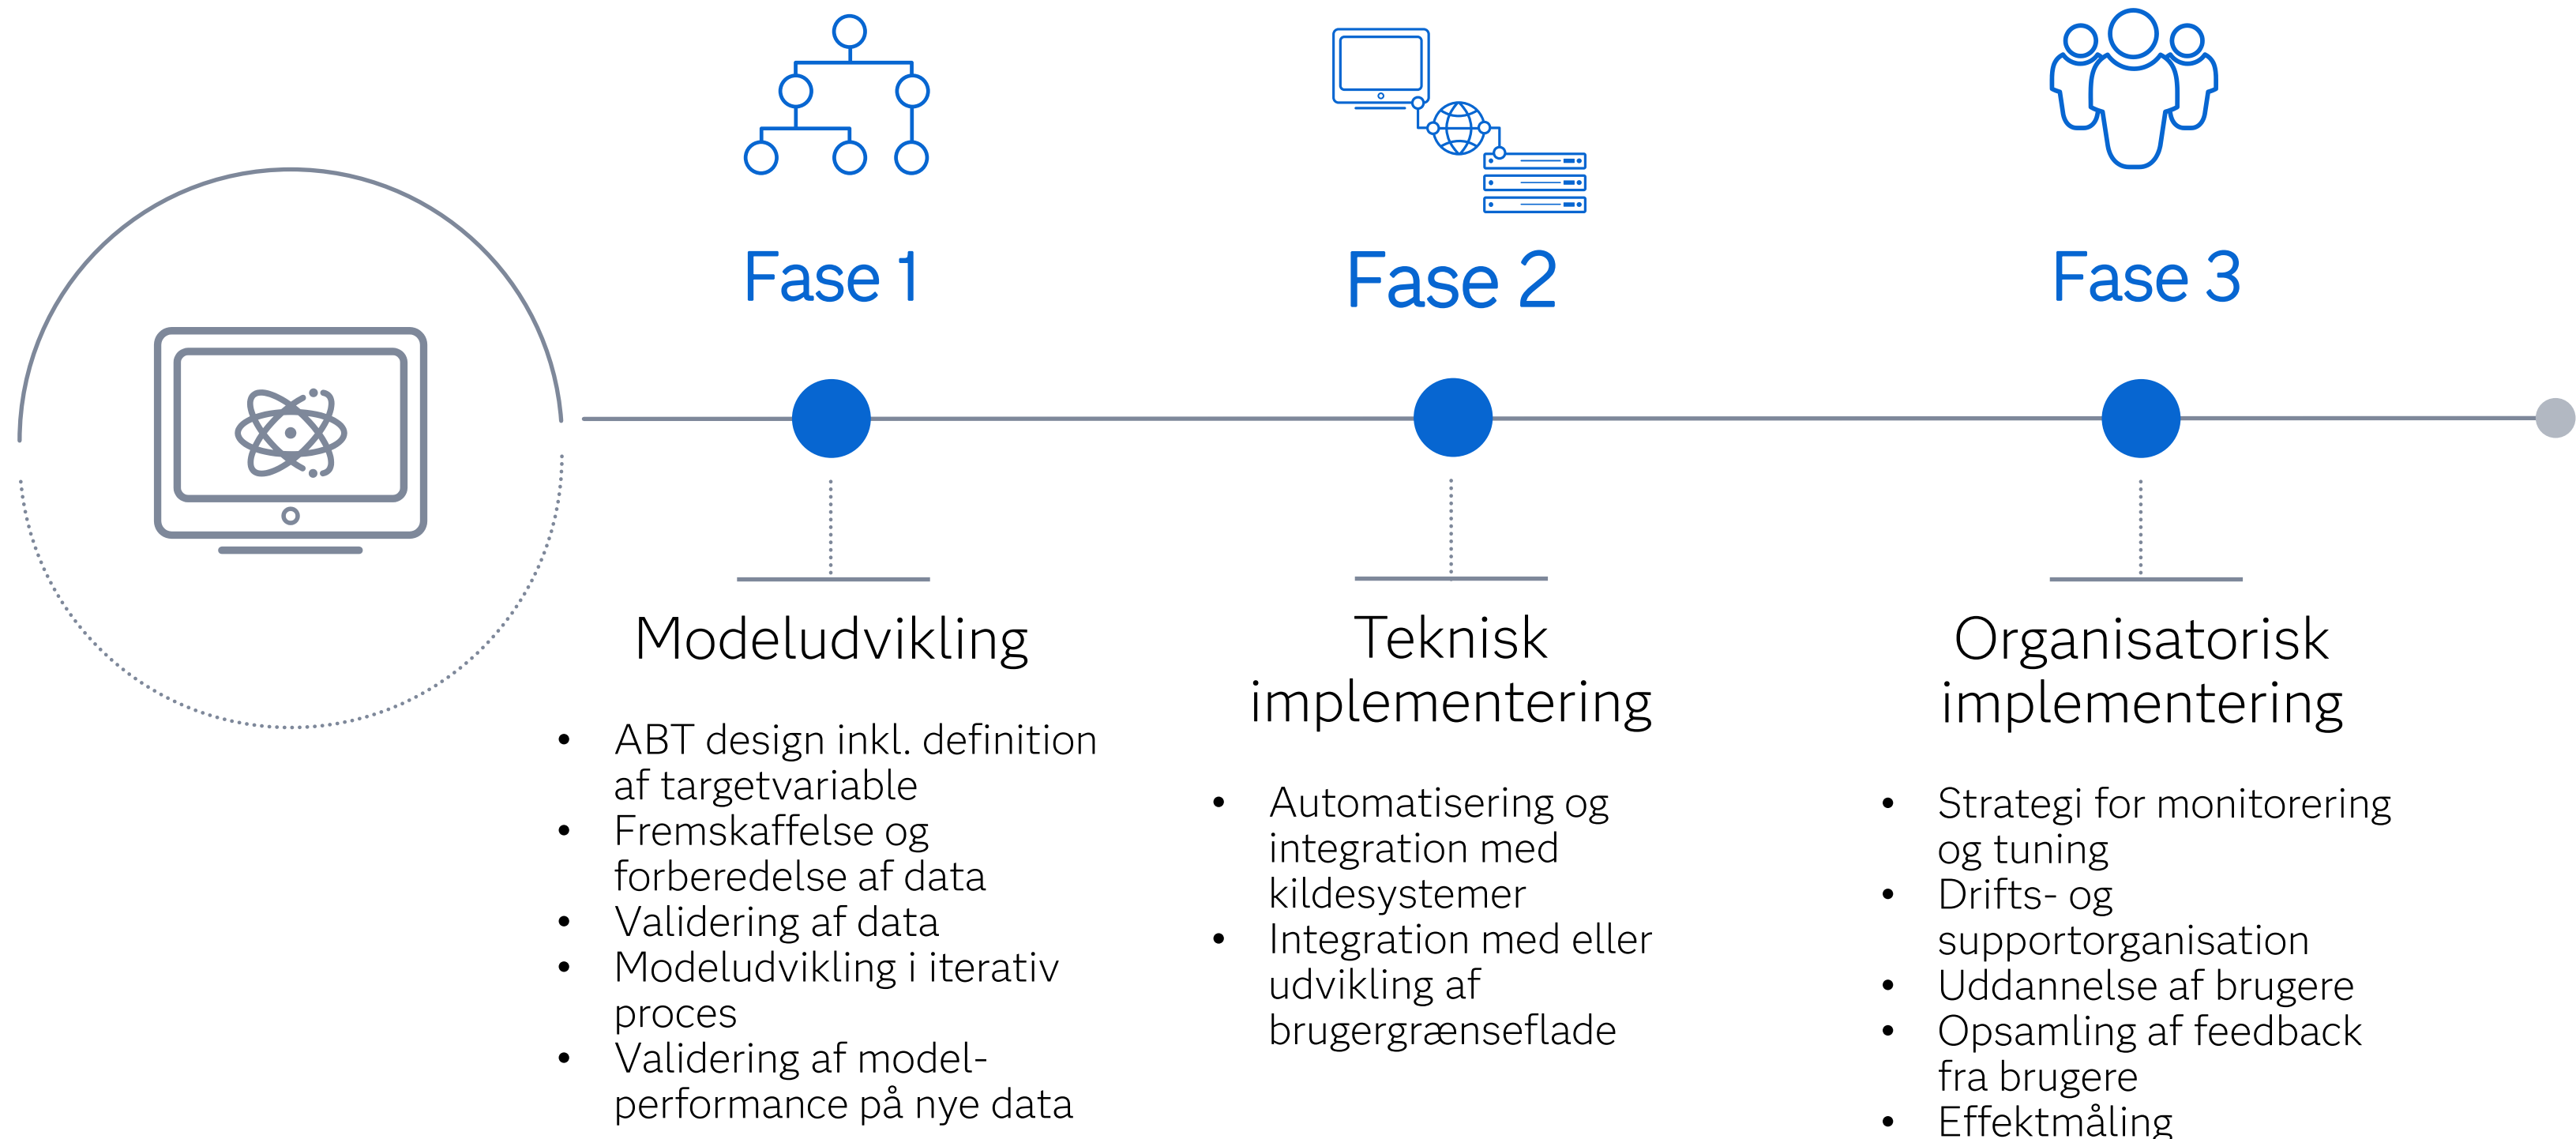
Fase 1

Modeludvikling

- ABT design inkl. definition af targetvariable
- Fremskaffelse og forberedelse af data
- Validering af data
- Modeludvikling i iterativ proces
- Validering af model-performance på nye data

Fase 2

Teknisk implementering

- Automatisering og integration med kildesystemer
- Integration med eller udvikling af brugergrænseflade

Fase 3

Organisatorisk implementering

- Strategi for monitorering og tuning
- Drifts- og supportorganisation
- Uddannelse af brugere
- Opsamling af feedback fra brugere
- Effektmåling